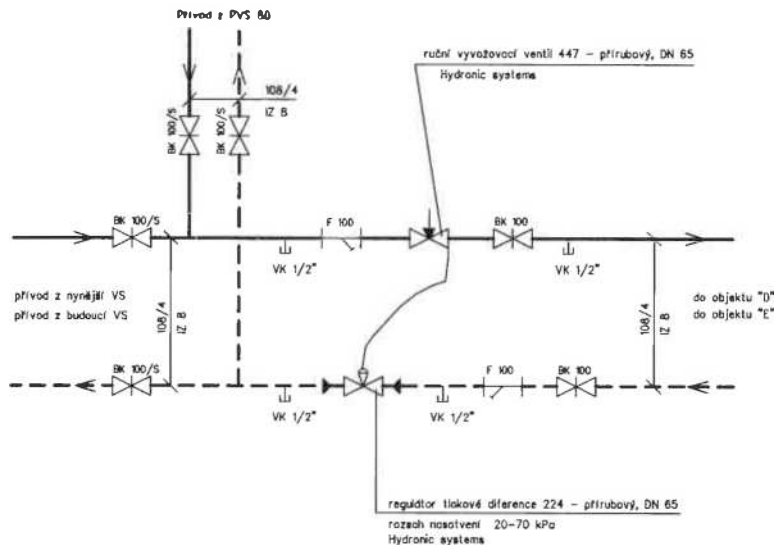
Přívod z PVS 80

108/4
IZ B

BK 100/S
BK 100/S

ruční vyvažovací ventil 447 – přírubový, DN 65
Hydronic systems

BK 100/S
F 100
BK 100

VK 1/2"
VK 1/2"

přívod z nynější VS
přívod z budoucí VS

108/4
IZ B

108/4
IZ B

do objektu "D"
do objektu "E"

BK 100/S
F 100
BK 100

VK 1/2"
VK 1/2"

regulátor tlakové diference 224 – přírubový, DN 65
rozsah nasatvení 20–70 kPa
Hydronic systems